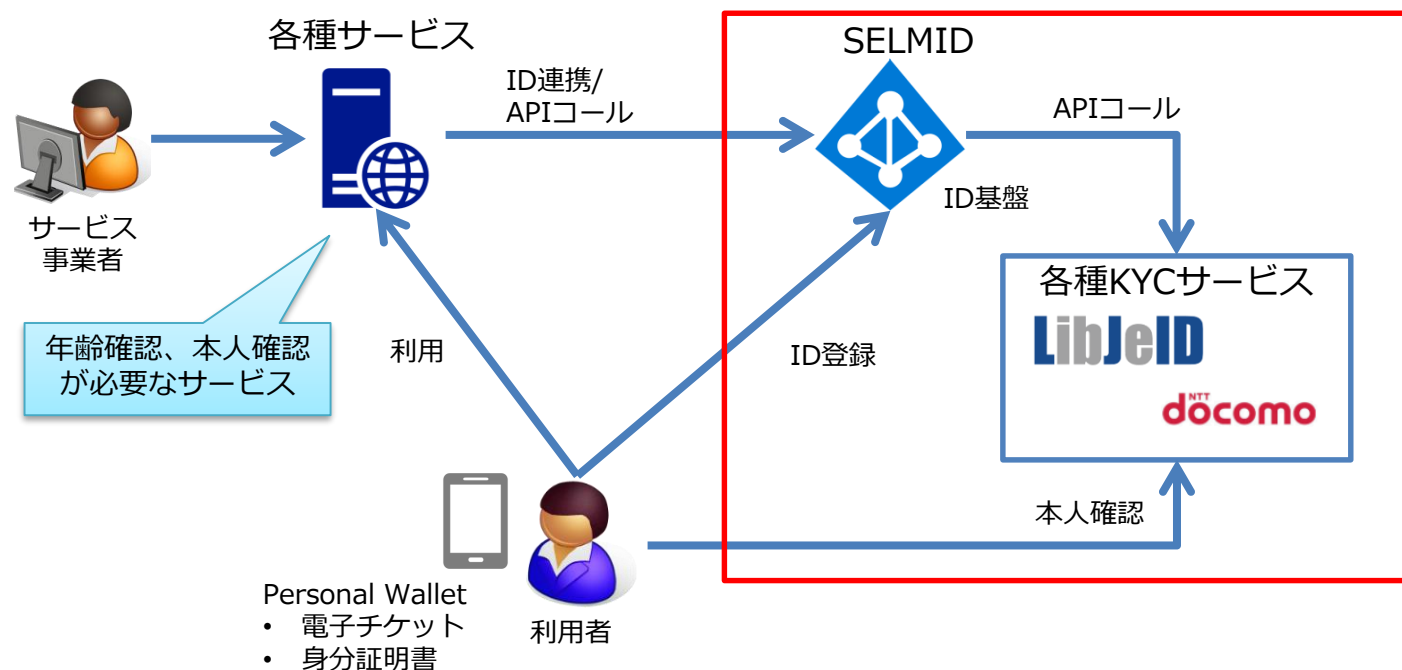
各種サービス

ID連携/
APIコール

SELMID

APIコール

ID基盤

サービス
事業者

各種KYCサービス

LibJeID

NTT
docomo

年齢確認、本人確認
が必要なサービス

利用

ID登録

本人確認

Personal Wallet
• 電子チケット
• 身分証明書

利用者